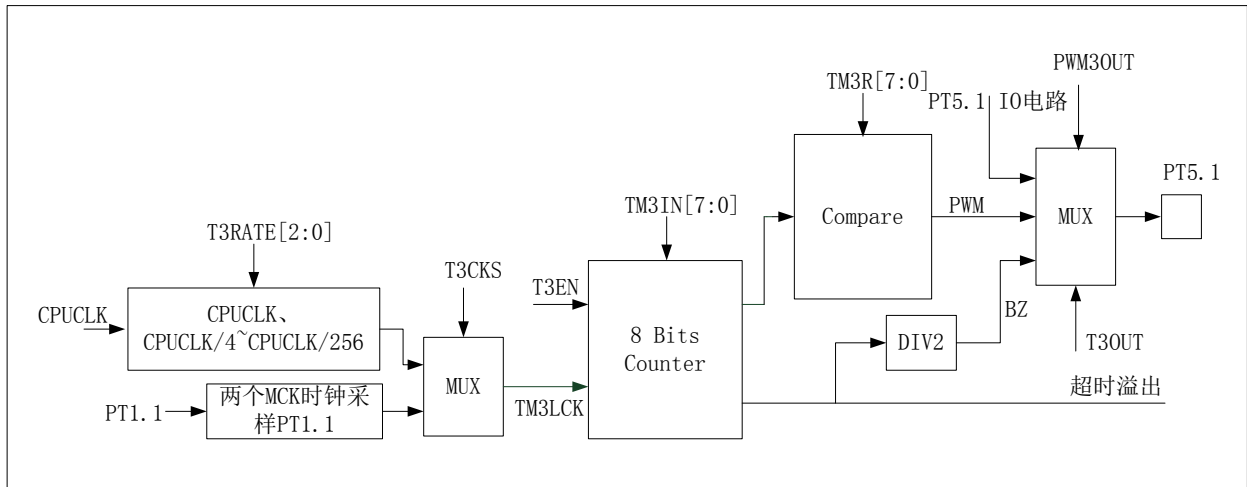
PWM3OUT

TM3R[7:0]

PT5.1 IO电路

PT5.1

Compare

PWM

MUX

TM3IN[7:0]

T3RATE[2:0]

T3CKS

T3EN

CPUCLK

CPUCLK、 CPUCLK/4~CPUCLK/256

8 Bits Counter

DIV2

BZ

T3OUT

MUX

PT1.1

两个MCK时钟采样PT1.1

TM3LCK

超时溢出